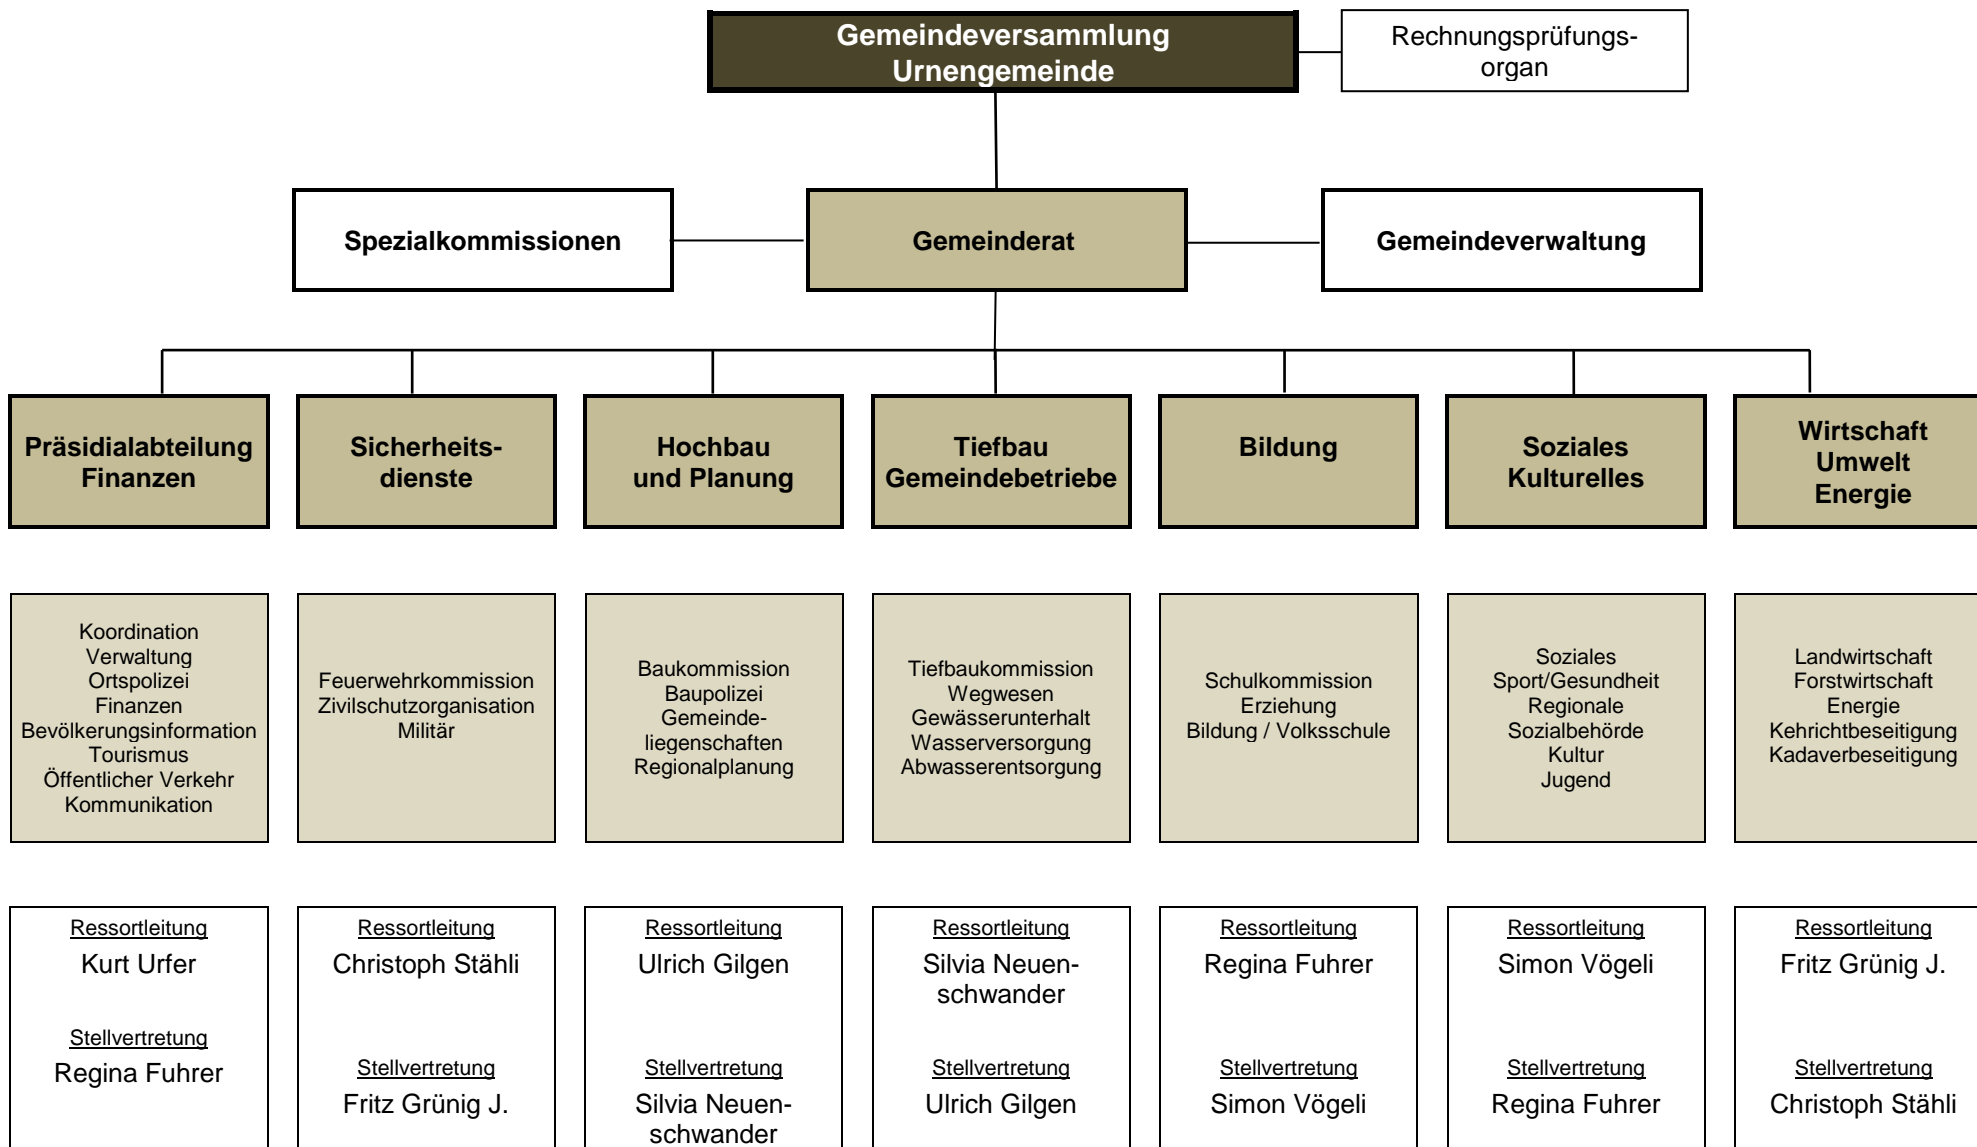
Gemeindeversammlung
Urnengemeinde

Rechnungsprüfungsorgan

Spezialkommissionen

Gemeinderat

Gemeindeverwaltung

Präsidialabteilung Finanzen

Koordination
Verwaltung
Ortspolizei
Finanzen
Bevölkerungsinformation
Tourismus
Öffentlicher Verkehr
Kommunikation

Ressortleitung
Kurt Urfer

Stellvertretung
Regina Fuhrer

Sicherheitsdienste

Feuerwehrkommission
Zivilschutzorganisation
Militär

Ressortleitung
Christoph Stähli

Stellvertretung
Fritz Grünig J.

Hochbau und Planung

Baukommission
Baupolizei
Gemeindeliegenschaften
Regionalplanung

Ressortleitung
Ulrich Gilgen

Stellvertretung
Silvia Neuenschwander

Tiefbau Gemeindebetriebe

Tiefbaukommission
Wegwesen
Gewässerunterhalt
Wasserversorgung
Abwasserentsorgung

Ressortleitung
Silvia Neuenschwander

Stellvertretung
Ulrich Gilgen

Bildung

Schulkommission
Erziehung
Bildung / Volksschule

Ressortleitung
Regina Fuhrer

Stellvertretung
Simon Vögeli

Soziales Kulturelles

Soziales
Sport/Gesundheit
Regionale
Sozialbehörde
Kultur
Jugend

Ressortleitung
Simon Vögeli

Stellvertretung
Regina Fuhrer

Wirtschaft Umwelt Energie

Landwirtschaft
Forstwirtschaft
Energie
Kehrichtbeseitigung
Kadaverbeseitigung

Ressortleitung
Fritz Grünig J.

Stellvertretung
Christoph Stähli